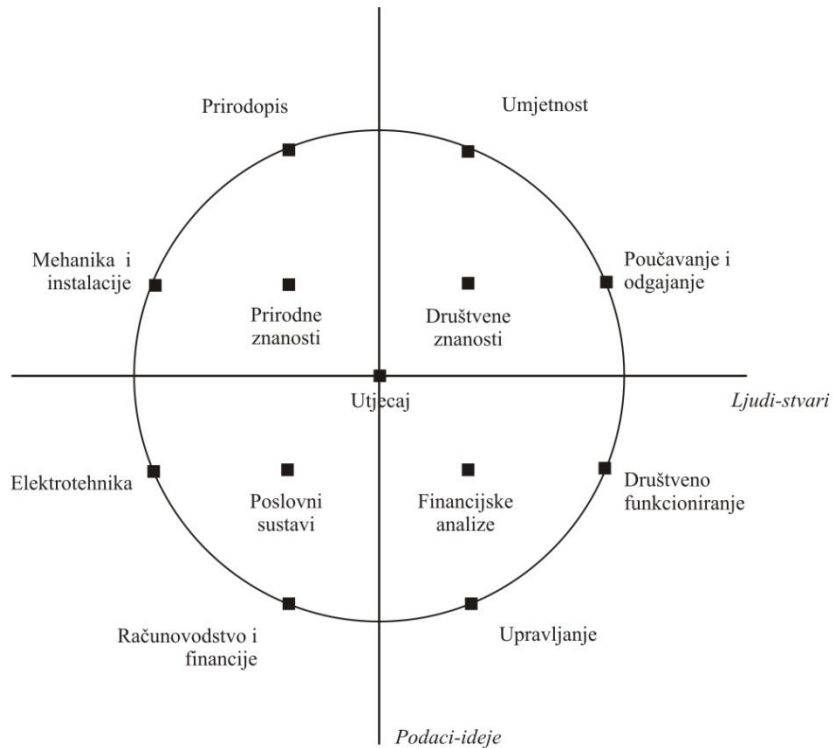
Prirodopis

Umjetnost

Mehanika i instalacije

Prirodne znanosti

Društvene znanosti

Poučavanje i odgajanje

Utjecaj

Ljudi-stvari

Elektrotehnika

Poslovni sustavi

Financijske analize

Društveno funkcioniranje

Računovodstvo i financije

Upravljanje

Podaci-ideje